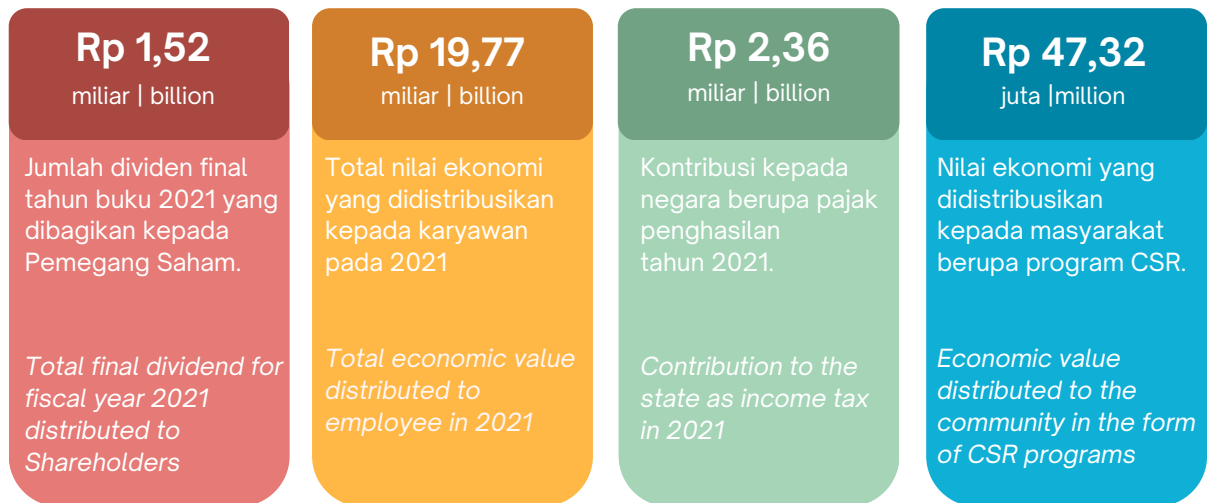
Rp 1,52
miliar | billion

Jumlah dividen final tahun buku 2021 yang dibagikan kepada Pemegang Saham.

Total final dividend for fiscal year 2021 distributed to Shareholders

Rp 19,77
miliar | billion

Total nilai ekonomi yang didistribusikan kepada karyawan pada 2021

Total economic value distributed to employee in 2021

Rp 2,36
miliar | billion

Kontribusi kepada negara berupa pajak penghasilan tahun 2021.

Contribution to the state as income tax in 2021

Rp 47,32
juta |million

Nilai ekonomi yang didistribusikan kepada masyarakat berupa program CSR.

Economic value distributed to the community in the form of CSR programs